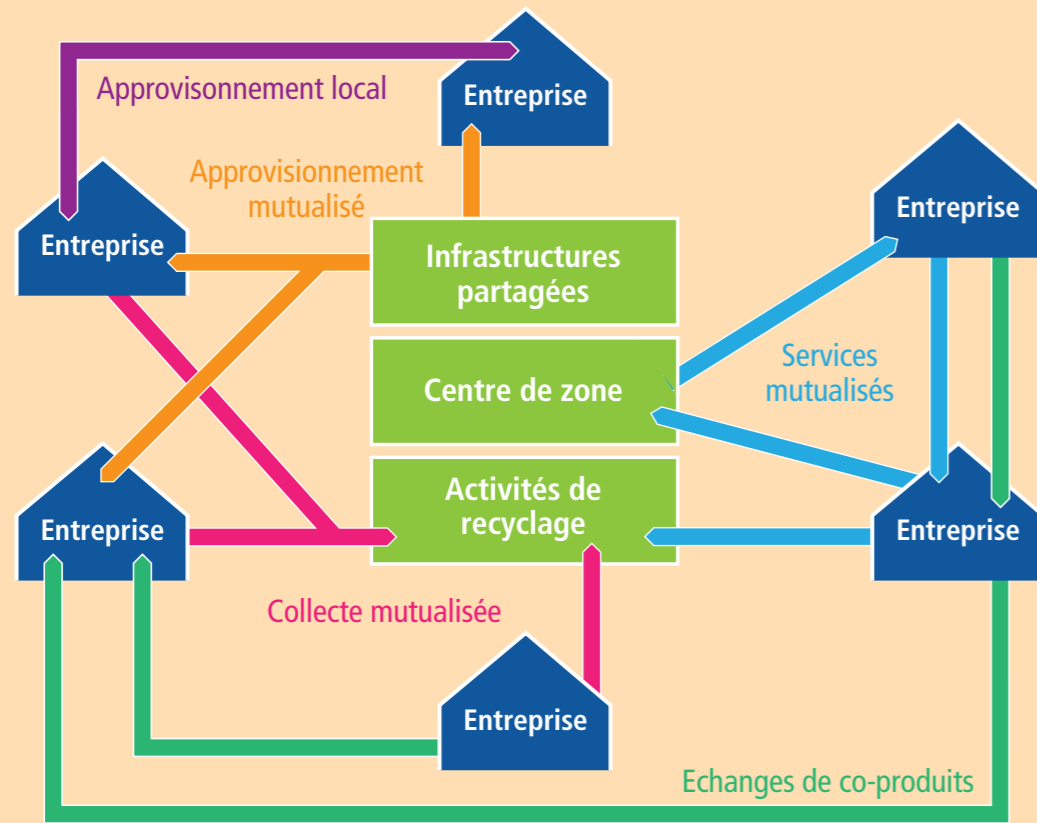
Approvisionnement local

Entreprise

Approvisionnement mutualisé

Entreprise

Infrastructures partagées

Entreprise

Centre de zone

Services mutualisés

Activités de recyclage

Entreprise

Entreprise

Collecte mutualisée

Entreprise

Echanges de co-produits